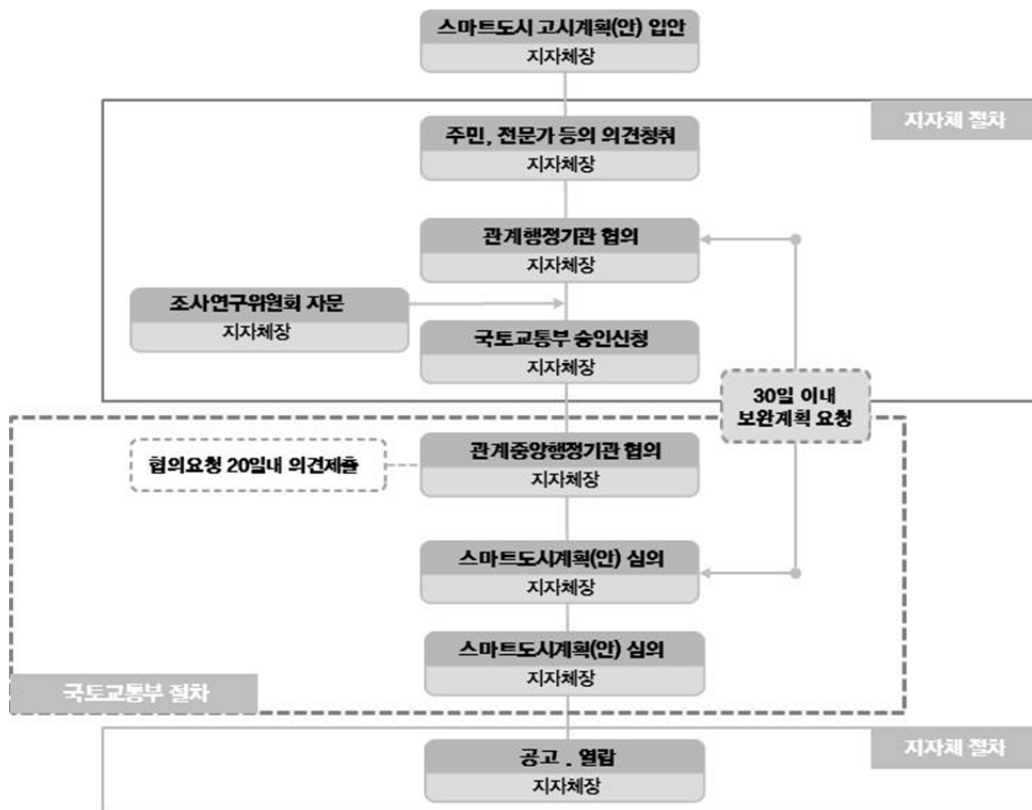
스마트도시 고시계획(안) 입안
지자체장

지자체 절차

주민, 전문가 등의 의견청취
지자체장

관계행정기관 협의
지자체장

조사연구위원회 자문
지자체장

국토교통부 승인신청
지자체장

30일 이내
보완계획 요청

협의요청 20일내 의견제출

관계중앙행정기관 협의
지자체장

스마트도시계획(안) 심의
지자체장

스마트도시계획(안) 심의
지자체장

국토교통부 절차

지자체 절차

공고 . 열람
지자체장